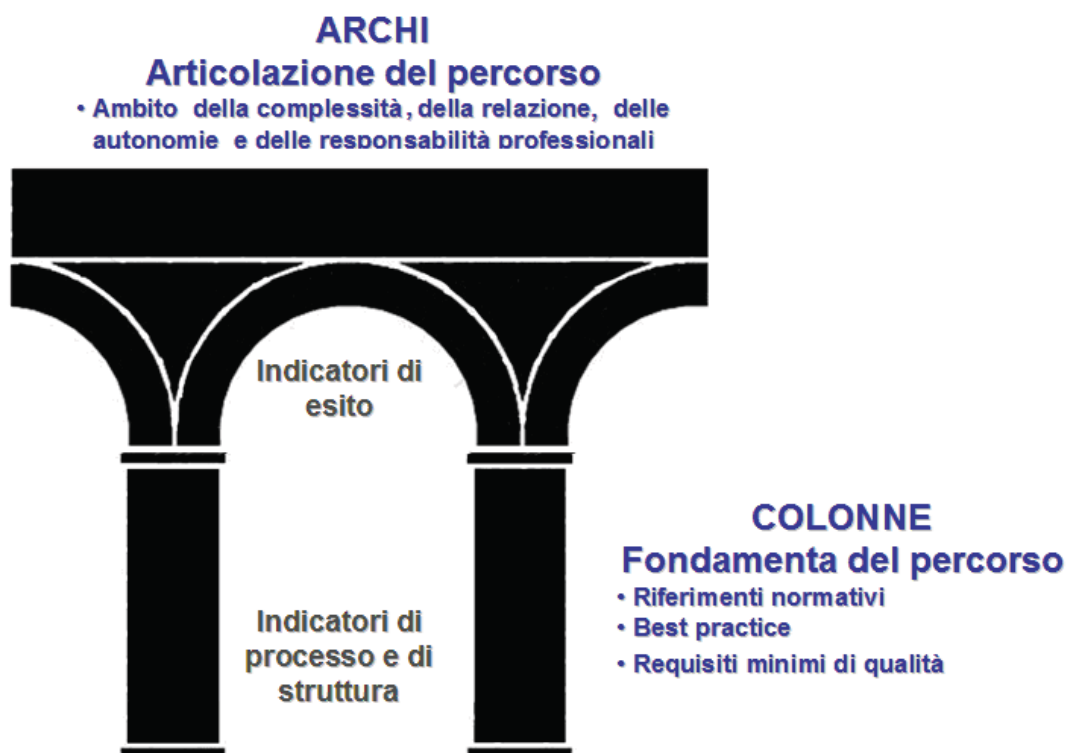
ARCHI
Articolazione del percorso
• Ambito della complessità, della relazione, delle autonomie e delle responsabilità professionali

Indicatori di esito

Indicatori di processo e di struttura

COLONNE
Fondamenta del percorso
• Riferimenti normativi
• Best practice
• Requisiti minimi di qualità